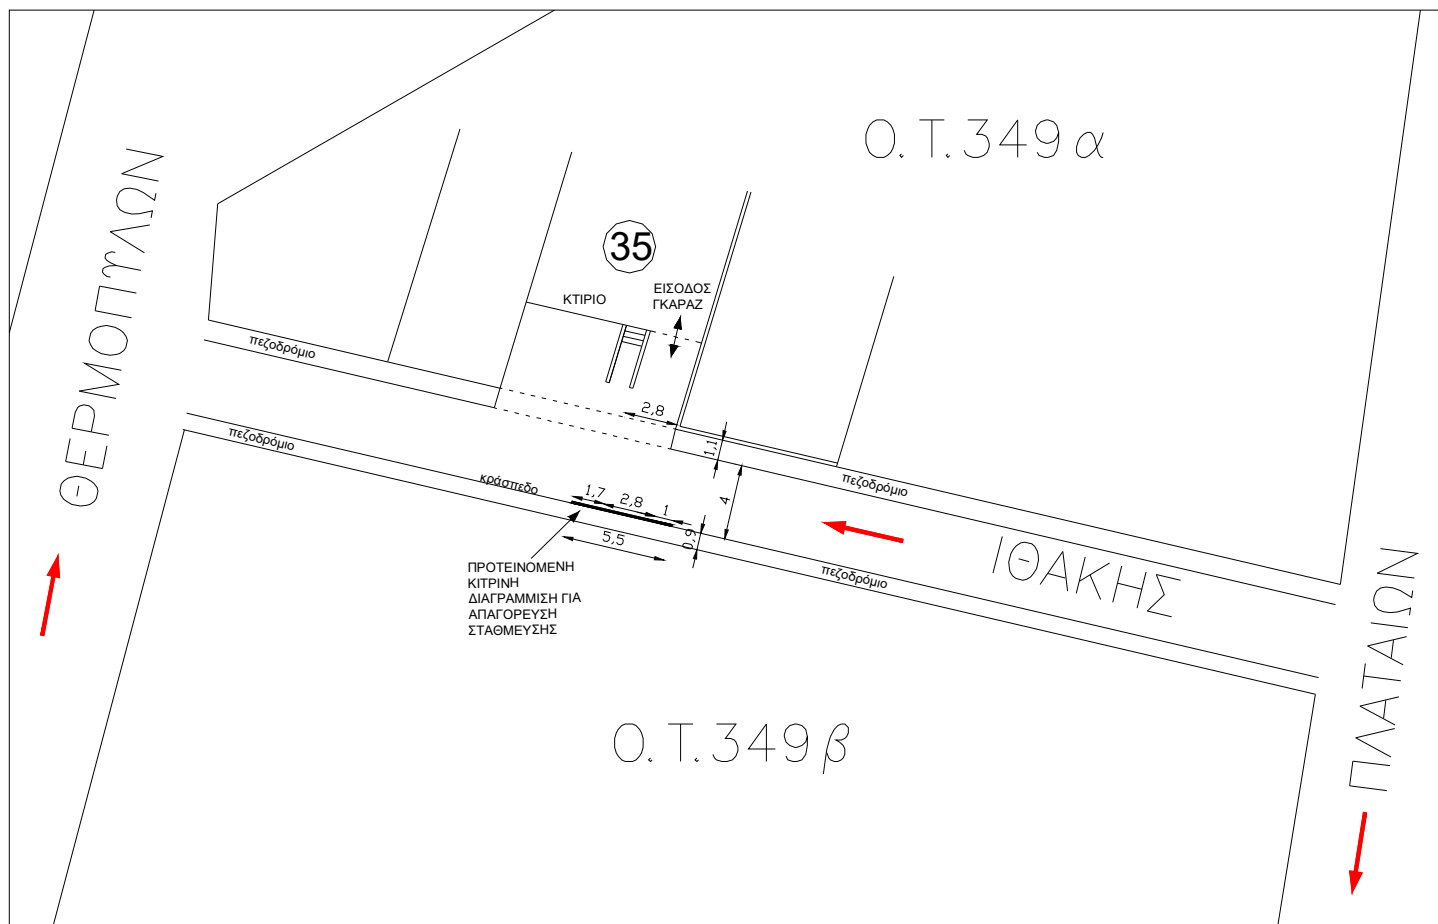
Ο. Τ. 349 α

ΘΕΡΜΟΠΥΛΩΝ

35

ΚΤΙΡΙΟ

ΕΙΣΟΔΟΣ
ΓΚΑΡΑΖ

πεζοδρόμιο

2,8

πεζοδρόμιο

1,1

κράσπεδο

1,7 2,8 1

4

πεζοδρόμιο

5,5

0,9

ΠΡΟΤΕΙΝΟΜΕΝΗ
ΚΙΤΡΙΝΗ
ΔΙΑΓΡΑΜΜΙΣΗ ΓΙΑ
ΑΠΑΓΟΡΕΥΣΗ
ΣΤΑΘΜΕΥΣΗΣ

πεζοδρόμιο

ΙΘΑΚΗΣ

ΠΛΑΤΑΙΩΝ

Ο. Τ. 349 β